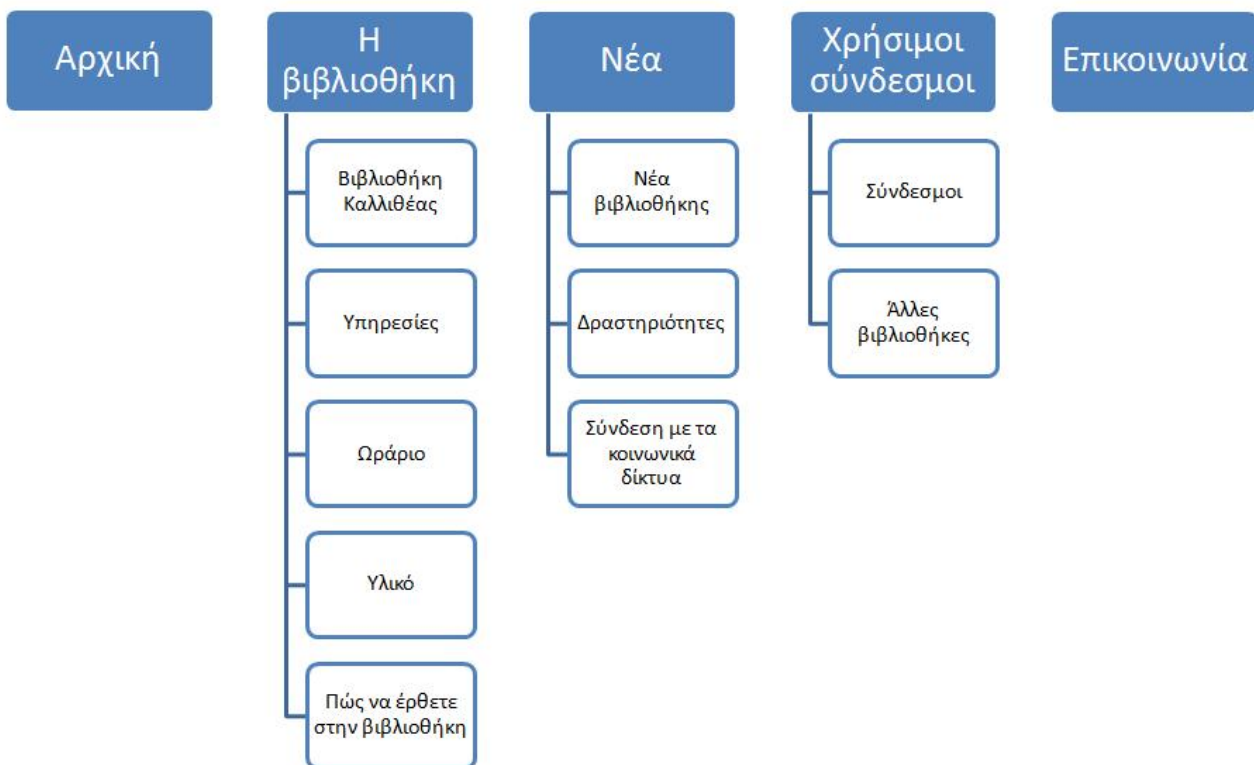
Αρχική

Η βιβλιοθήκη

Βιβλιοθήκη Καλλιθέας

Υπηρεσίες

Ωράριο

Υλικό

Πώς να έρθετε στην βιβλιοθήκη

Νέα

Νέα βιβλιοθήκης

Δραστηριότητες

Σύνδεση με τα κοινωνικά δίκτυα

Χρήσιμοι σύνδεσμοι

Σύνδεσμοι

Άλλες βιβλιοθήκες

Επικοινωνία